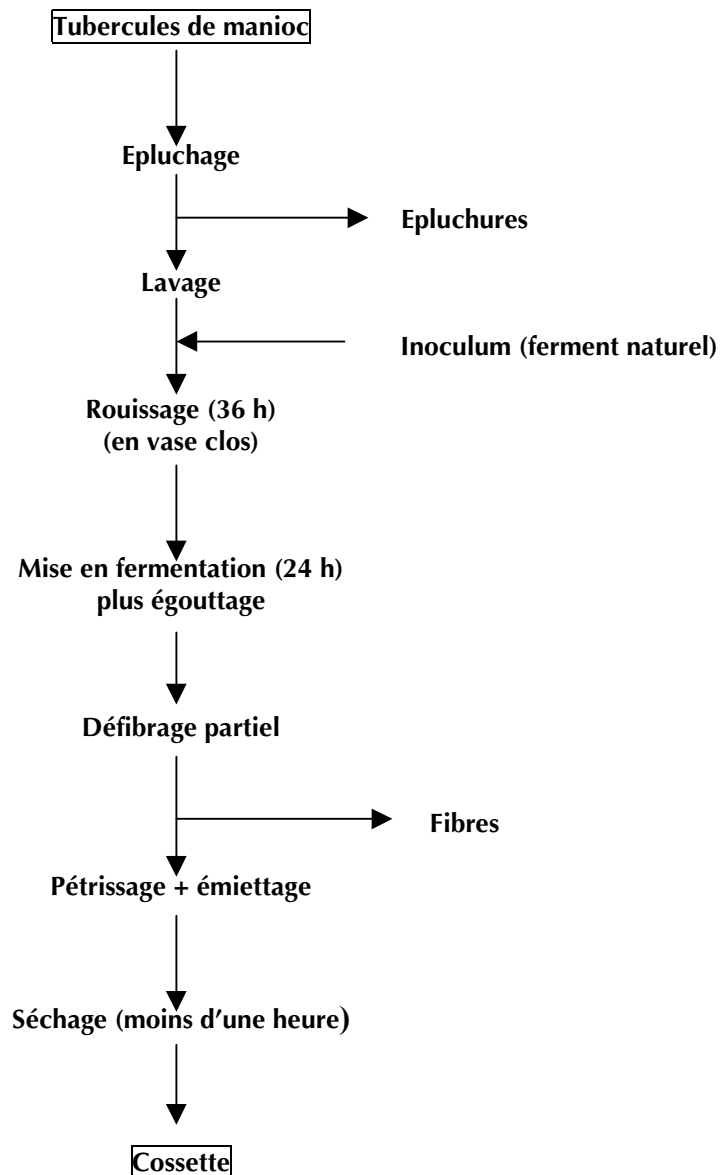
Tubercules de manioc

Epluchage

Epluchures

Lavage

Inoculum (ferment naturel)

Rouissage (36 h)
(en vase clos)

Mise en fermentation (24 h)
plus égouttage

Défibrage partiel

Fibres

Pétrissage + émiettage

Séchage (moins d'une heure)

Cossette